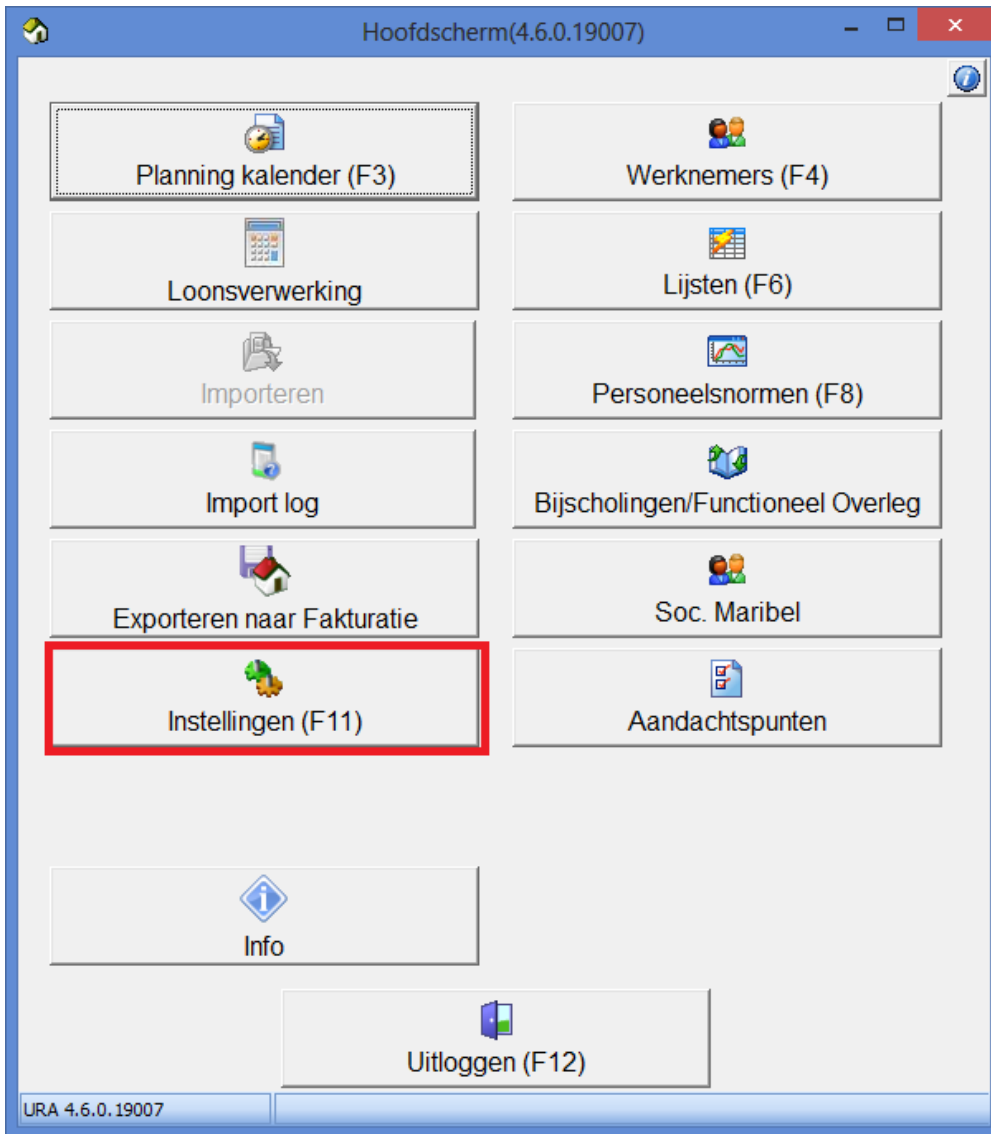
Hoofdscherm(4.6.0.19007)

Planning kalender (F3)

Werknemers (F4)

Loonsverwerking

Lijsten (F6)

Importeren

Personeelsnormen (F8)

Import log

Bijscholingen/Functioneel Overleg

Exporteren naar Fakturatie

Soc. Maribel

Instellingen (F11)

Aandachtspunten

Info

Uitloggen (F12)

URA 4.6.0.19007